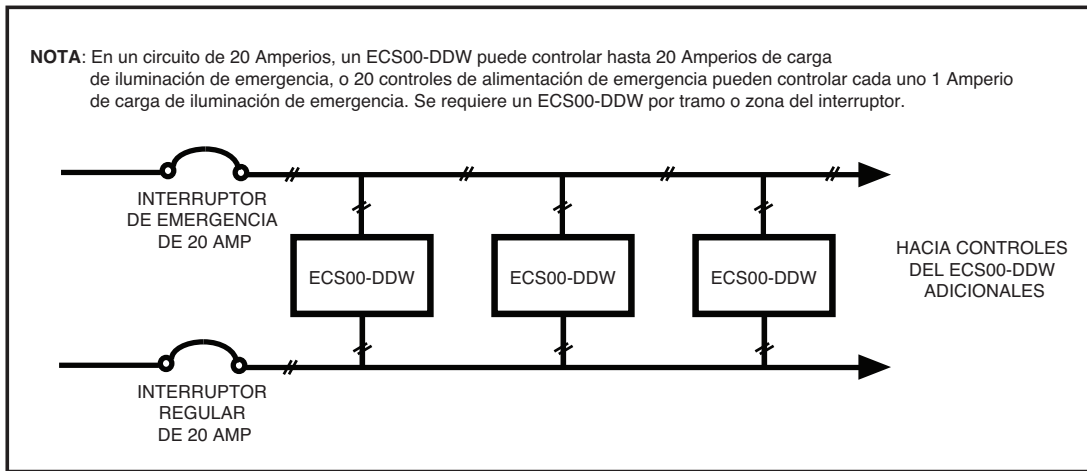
**NOTA**: En un circuito de 20 Amperios, un ECS00-DDW puede controlar hasta 20 Amperios de carga de iluminación de emergencia, o 20 controles de alimentación de emergencia pueden controlar cada uno 1 Amperio de carga de iluminación de emergencia. Se requiere un ECS00-DDW por tramo o zona del interruptor.

INTERRUPTOR DE EMERGENCIA DE 20 AMP

ECS00-DDW

ECS00-DDW

ECS00-DDW

HACIA CONTROLES DEL ECS00-DDW ADICIONALES

INTERRUPTOR REGULAR DE 20 AMP